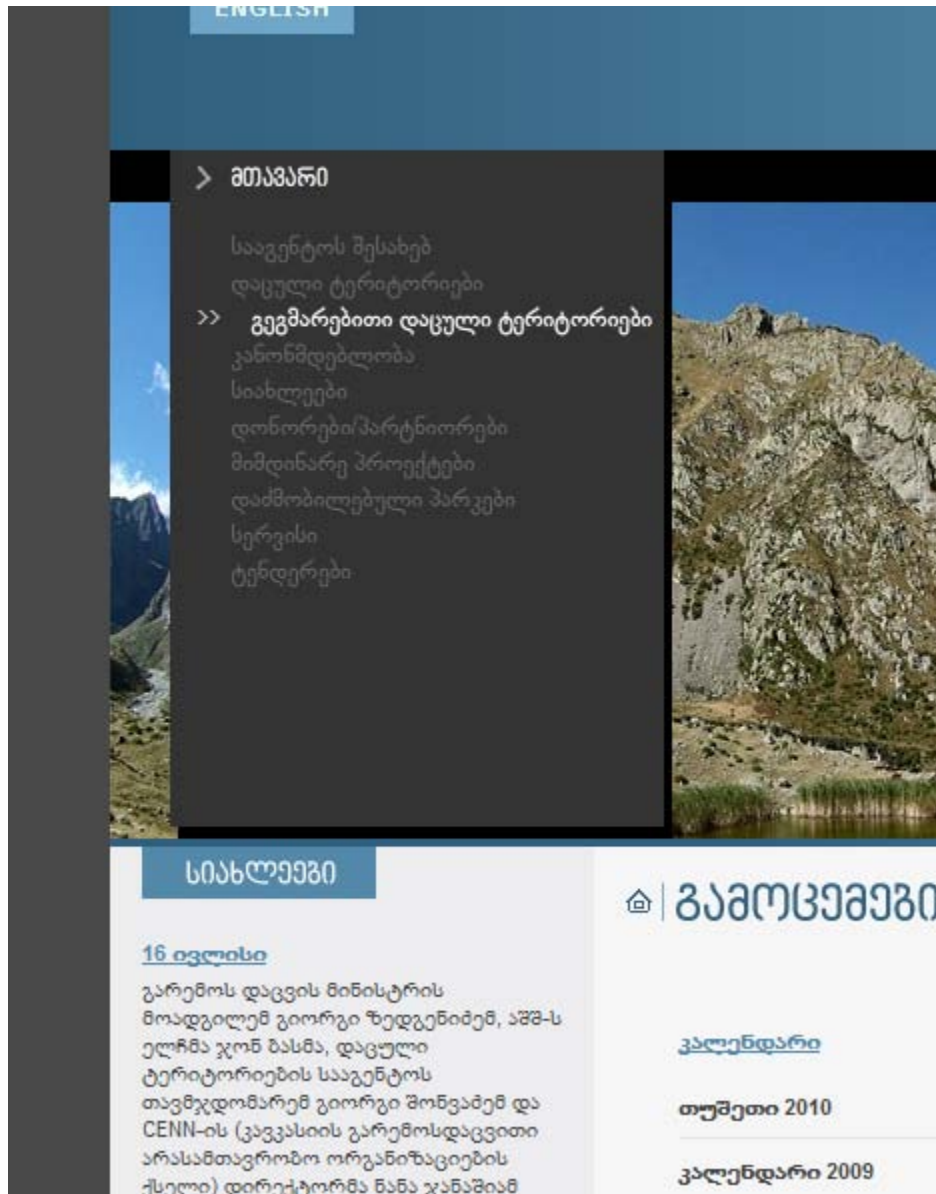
ENGLISH

მთავარი

სააგენტოს შესახებ
დაცული ტერიტორიები
>> გეგმარებითი დაცული ტერიტორიები
კანონმდებლობა
სიახლეები
დონორები/პარტნიორები
მიმდინარე პროექტები
დაძმობილებული პარკები
სერვისი
ტენდერები

სიახლეები

16 ივლისი
გარემოს დაცვის მინისტრის მოადგილემ გიორგი ზედგენიძემ, აშშ-ს ელჩმა ჯონ ბასმა, დაცული ტერიტორიების სააგენტოს თავმჯდომარემ გიორგი შონვაძემ და CENN-ის (კავკასიის გარემოსდაცვითი არასამთავრობო ორგანიზაციების ქსელი) დირექტორმა ნანა ჯანაშიამ

გამოცემები

კალენდარი
თუშეთი 2010
კალენდარი 2009